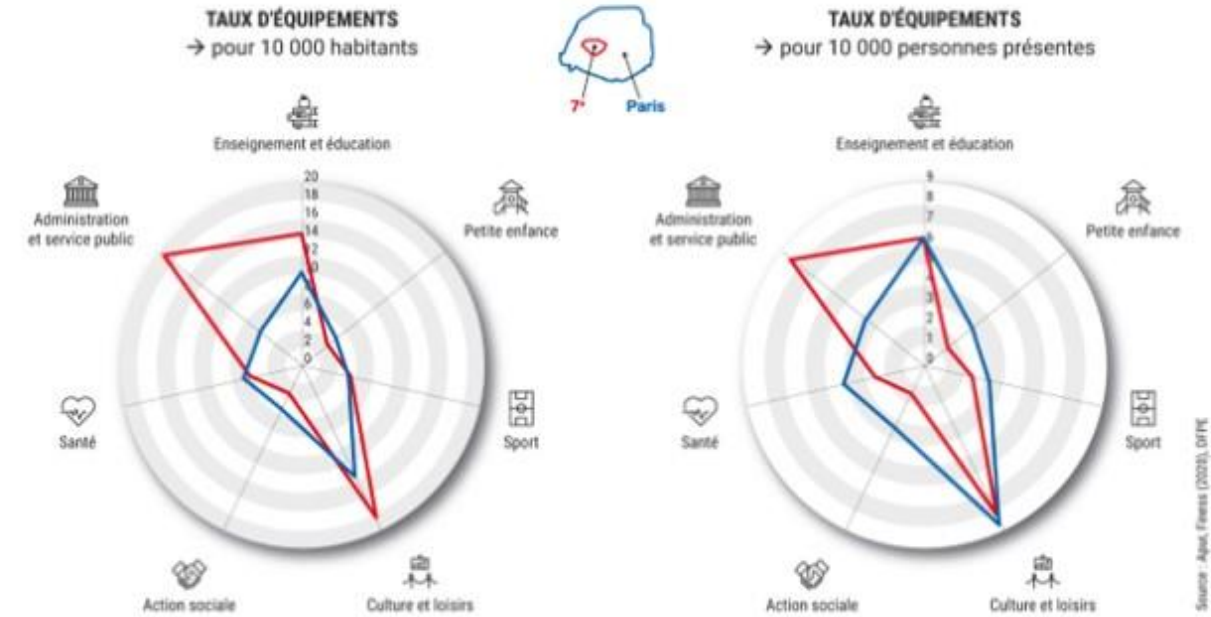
TAUX D'ÉQUIPEMENTS
→ pour 10 000 habitants

7e
Paris

TAUX D'ÉQUIPEMENTS
→ pour 10 000 personnes présentes

Enseignement et éducation
Petite enfance
Sport
Culture et loisirs
Action sociale
Santé
Administration et service public

20
18
16
14
12
10
8
6
4
2
0

Enseignement et éducation
Petite enfance
Sport
Culture et loisirs
Action sociale
Santé
Administration et service public

9
8
7
6
5
4
3
2
1
0

Source : Apur, Finess (2023), DFPE